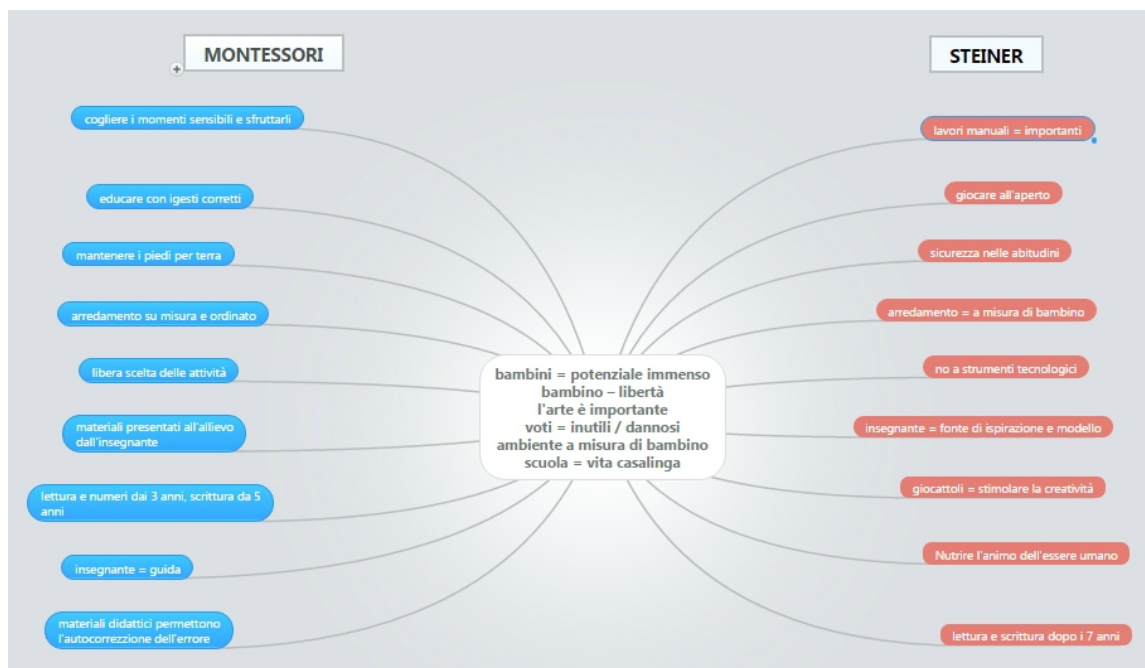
MONTESSORI

cogliere i momenti sensibili e sfruttarli

educare con igesti corretti

mantenere i piedi per terra

arredamento su misura e ordinato

libera scelta delle attività

materiali presentati all'allievo dall'insegnante

lettura e numeri dai 3 anni, scrittura da 5 anni

insegnante = guida

materiali didattici permettono l'autocorrezzione dell'errore

bambini = potenziale immenso
bambino – libertà
l'arte è importante
voti = inutili / dannosi
ambiente a misura di bambino
scuola = vita casalinga

STEINER

lavori manuali = importanti

giocare all'aperto

sicurezza nelle abitudini

arredamento = a misura di bambino

no a strumenti tecnologici

insegnante = fonte di ispirazione e modello

giocattoli = stimolare la creatività

Nutrire l'animo dell'essere umano

lettura e scrittura dopo i 7 anni